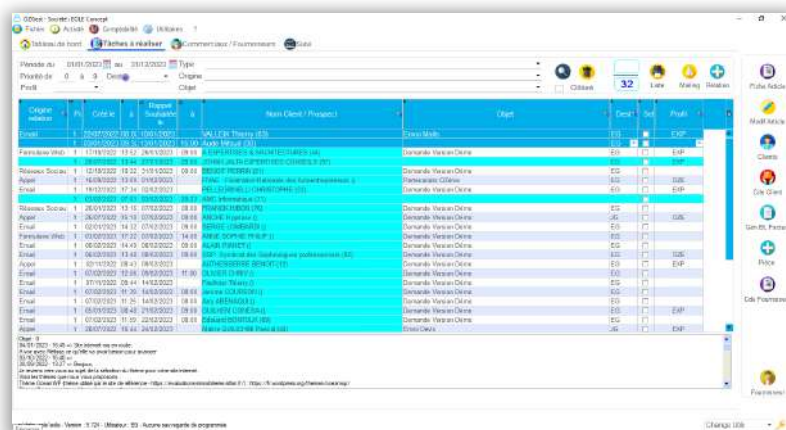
GDSoft - Société : EGLE Concept

Fichier Action Comptabilité Utilitaires ?

Tableau de bord | Tâches à réaliser | Commerciaux / Fournisseurs | Suivi

Période du 01/01/2023 au 31/12/2023 Type
Priorité de 0 à 9 Dest
Origine
Profil
Objet

Clôturé

32 Liste Mailing Relation

| Origine relation | Pr | Créé le | à | Rappel Souhaité le | à | Nom Client / Prospect | Objet | Dest | Sel | Profil |
|---|---|---|---|---|---|---|---|---|---|---|
| Email | 1 | 02/07/2022 | | 10/01/2023 | | VALLON Thierry (63) | Envoi Mails | EG | | EXP |
| | 1 | | | 13/01/2023 | 15:00 | Aude Métail (20) | | EG | | EXP |
| Formulaire Web | 1 | 17/10/2022 | | 26/01/2023 | 09:00 | L'EXPERTISES & ARCHITECTURES (44) | Demande Version Démo | EG | | EXP |
| | 1 | 28/07/2022 | | 27/01/2023 | | JOHAN JALIN EXPERTISES CONSEILS (37) | | EG | | EXP |
| Réseaux Sociaux | 1 | 12/10/2022 | | 31/01/2023 | 09:00 | BENOIT PERRIN (01) | Demande Version Démo | EG | | |
| Appel | 1 | 16/09/2022 | | 01/02/2023 | | FNAC - Fédération Nationale des Automobilistes | Partenariats Offres | EG | | GIS |
| Email | 1 | 16/12/2022 | | 02/02/2023 | | PELLEGRINELLI CHRISTOPHE (20) | Demande Version Démo | EG | | EXP |
| | 1 | 03/01/2023 | | 03/02/2023 | 09:00 | ARC Informatique (71) | | EG | | |
| Réseaux Sociaux | 1 | 26/01/2023 | | 03/02/2023 | 09:00 | FRANCK BIBON (76) | Demande Version Démo | EG | | |
| Appel | 1 | 26/01/2023 | | 07/02/2023 | 09:00 | ANCHE Expertise () | Demande Version Démo | JG | | GIS |
| Email | 1 | 03/02/2023 | | 07/02/2023 | 09:00 | SERGE LOMBARDI () | Demande Version Démo | EG | | |
| Formulaire Web | 1 | 01/02/2023 | | 07/02/2023 | 14:00 | ANNE SOPHIE PHILIP () | Demande Version Démo | EG | | |
| Email | 1 | 06/02/2023 | | 08/02/2023 | 09:00 | ALAIN PINNET () | Demande Version Démo | EG | | |
| Email | 1 | 06/02/2023 | | 08/02/2023 | 09:00 | SNP Syndicat des Géobiologues professionnels (93) | Demande Version Démo | EG | | GIS |
| Appel | 1 | 02/11/2022 | | 08/02/2023 | | AUTHESSERRE BENOIT (33) | Demande Version Démo | EG | | EXP |
| Email | 1 | 07/02/2023 | | 08/02/2023 | 11:00 | OLIVIER CHIRY () | Demande Version Démo | EG | | |
| Email | 1 | 07/02/2023 | | 14/02/2023 | | Faubion Thierry () | Demande Version Démo | EG | | |
| Email | 1 | 07/02/2023 | | 14/02/2023 | 09:00 | Jerome COUSSIN () | Demande Version Démo | EG | | |
| Email | 1 | 07/02/2023 | | 14/02/2023 | 09:00 | Ary ABENAQUI () | Demande Version Démo | EG | | |
| Email | 1 | 05/01/2023 | | 21/02/2023 | 09:00 | OLIVIER CONSEIL () | Demande Version Démo | EG | | EXP |
| Email | 1 | 07/02/2023 | | 21/02/2023 | 09:00 | Edouard BONTOUX (69) | Demande Version Démo | EG | | |
| Appel | 1 | 28/07/2022 | | 24/02/2023 | | Pierre GALOZ HE Pascal (33) | Envoi Devis | JG | | EXP |

Objet : 0
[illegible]

Fiche Article
Modif Article
Clients
Cde Client
Gen BL Fictif
Prix
Cde Fournisseur
Fournisseur

Version : 5.724 - Utilisateur : EG - Aucune sauvegarde de programmée
Change Util